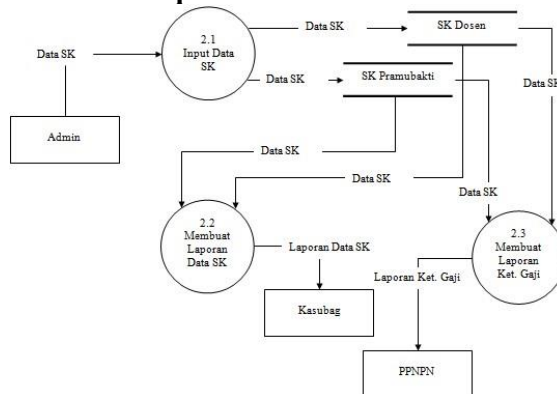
Data SK

2.1
Input Data SK

Data SK

SK Dosen

Data SK

SK Pramubakti

Data SK

Admin

Data SK

Data SK

Data SK

2.2
Membuat Laporan Data SK

Laporan Data SK

2.3
Membuat Laporan Ket. Gaji

Laporan Ket. Gaji

Kasubag

PPNPN